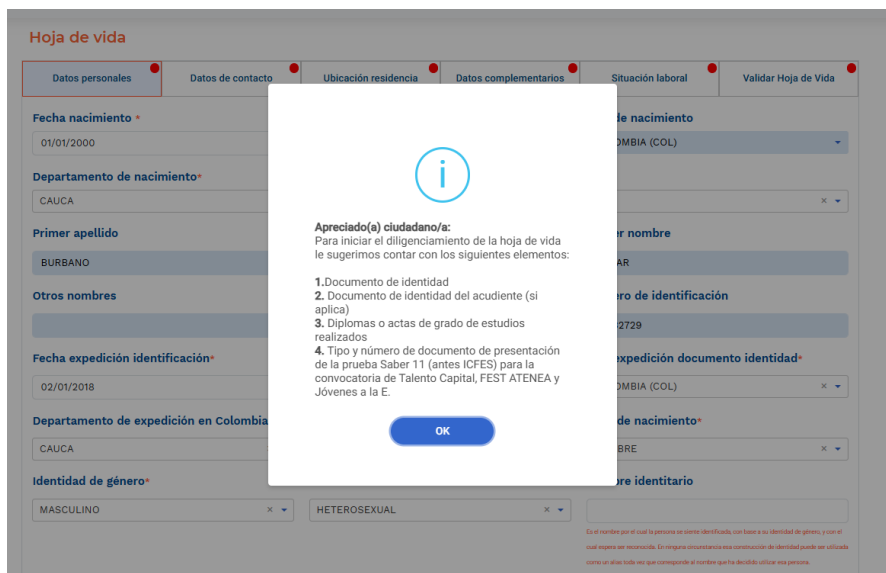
Hoja de vida

Datos personales | Datos de contacto | Ubicación residencia | Datos complementarios | Situación laboral | Validar Hoja de Vida

Fecha nacimiento *
01/01/2000

de nacimiento
OMBIA (COL)

Departamento de nacimiento*
CAUCA

Primer apellido
BURBANO

er nombre
AR

Otros nombres

ero de identificación
2729

Fecha expedición identificación*
02/01/2018

expedición documento identidad*
OMBIA (COL)

Departamento de expedición en Colombia
CAUCA

de nacimiento*
BRE

Identidad de género*
MASCULINO

HETEROSEXUAL

bre identitario

Es el nombre por el cual la persona se siente identificada, con base a su identidad de género, y con el cual espera ser reconocida. En ninguna circunstancia esa construcción de identidad puede ser utilizada como un alias toda vez que corresponde al nombre que ha decidido utilizar esa persona.

i

Apreciado(a) ciudadano/a:
Para iniciar el diligenciamiento de la hoja de vida le sugerimos contar con los siguientes elementos:

1.Documento de identidad
2. Documento de identidad del acudiente (si aplica)
3. Diplomas o actas de grado de estudios realizados
4. Tipo y número de documento de presentación de la prueba Saber 11 (antes ICFES) para la convocatoria de Talento Capital, FEST ATENEA y Jóvenes a la E.

OK